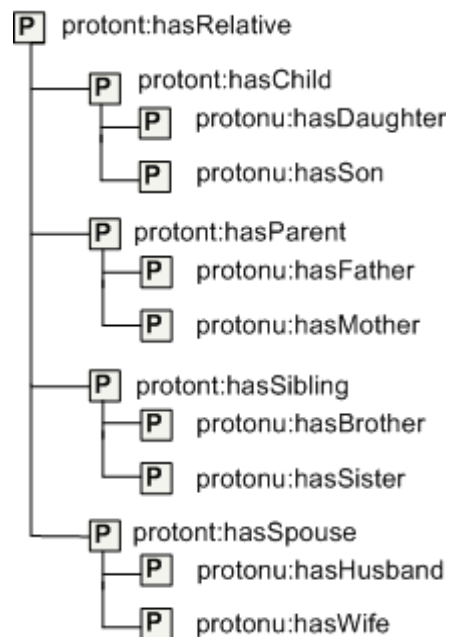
P protont:hasRelative
P protont:hasChild
P protonu:hasDaughter
P protonu:hasSon
P protont:hasParent
P protonu:hasFather
P protonu:hasMother
P protont:hasSibling
P protonu:hasBrother
P protonu:hasSister
P protont:hasSpouse
P protonu:hasHusband
P protonu:hasWife